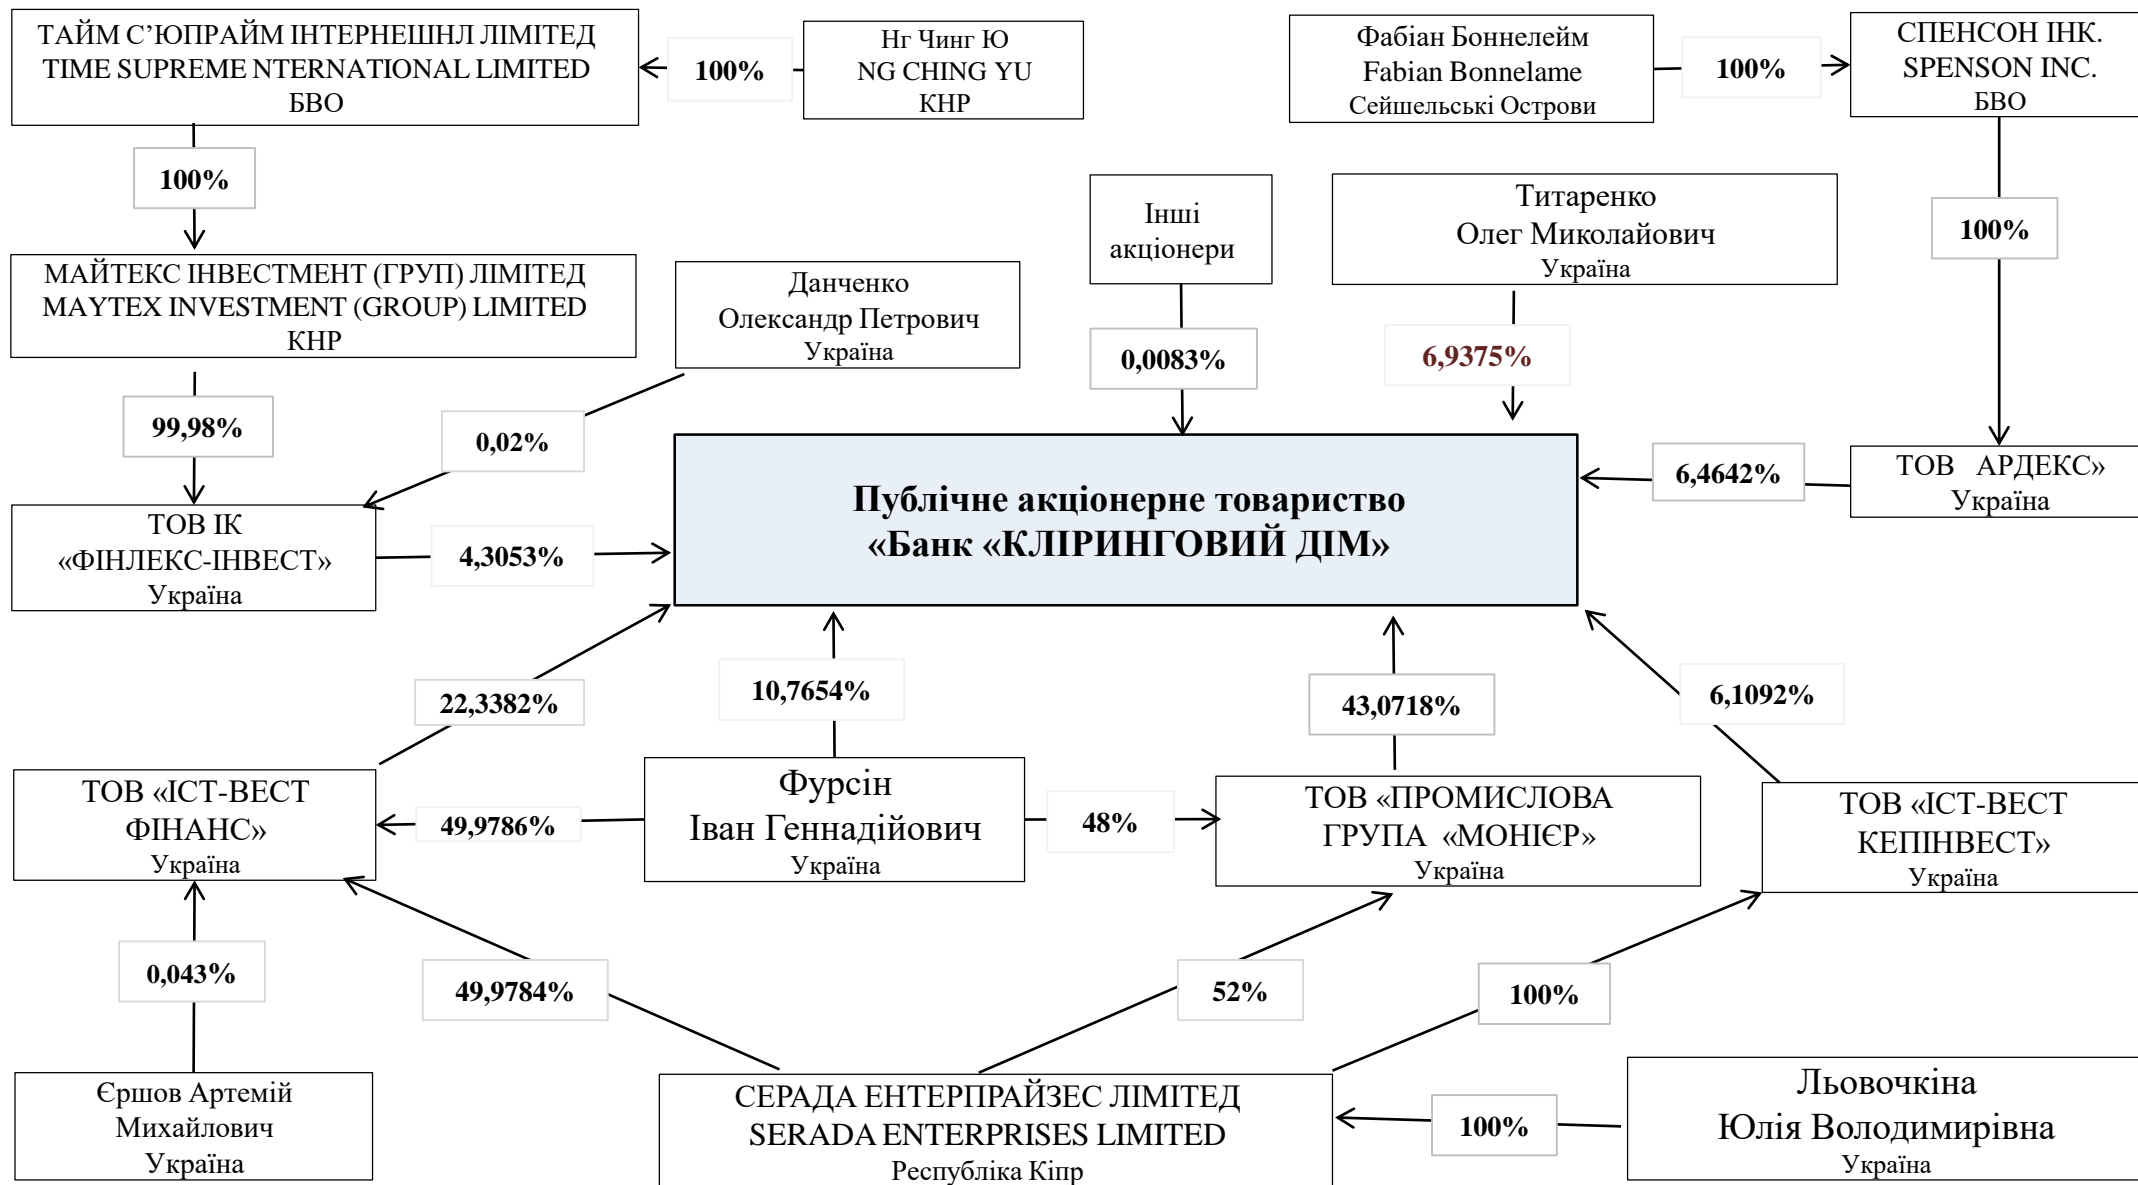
ТАЙМ С'ЮПРАЙМ ІНТЕРНЕШНЛ ЛІМІТЕД
TIME SUPREME NTERNATIONAL LIMITED
БВО

100%

Нг Чинг Ю
NG CHING YU
КНР

Фабіан Боннелейм
Fabian Bonnelame
Сейшельські Острови

100%

СПЕНСОН ІНК.
SPENSON INC.
БВО

100%

МАЙТЕКС ІНВЕСТМЕНТ (ГРУП) ЛІМІТЕД
MAYTEX INVESTMENT (GROUP) LIMITED
КНР

Інші акціонери

Титаренко
Олег Миколайович
Україна

100%

Данченко
Олександр Петрович
Україна

0,0083%

6,9375%

99,98%

0,02%

ТОВ ІК «ФІНЛЕКС-ІНВЕСТ»
Україна

4,3053%

Публічне акціонерне товариство
«Банк «КЛІРИНГОВИЙ ДІМ»

6,4642%

ТОВ АРДЕКС»
Україна

22,3382%

10,7654%

43,0718%

6,1092%

ТОВ «ІСТ-ВЕСТ ФІНАНС»
Україна

49,9786%

Фурсін
Іван Геннадійович
Україна

48%

ТОВ «ПРОМИСЛОВА ГРУПА «МОНІЄР»
Україна

ТОВ «ІСТ-ВЕСТ КЕПІНВЕСТ»
Україна

0,043%

49,9784%

52%

100%

Єршов Артемій Михайлович
Україна

СЕРАДА ЕНТЕРПРАЙЗЕС ЛІМІТЕД
SERADA ENTERPRISES LIMITED
Республіка Кіпр

100%

Льовочкіна
Юлія Володимирівна
Україна